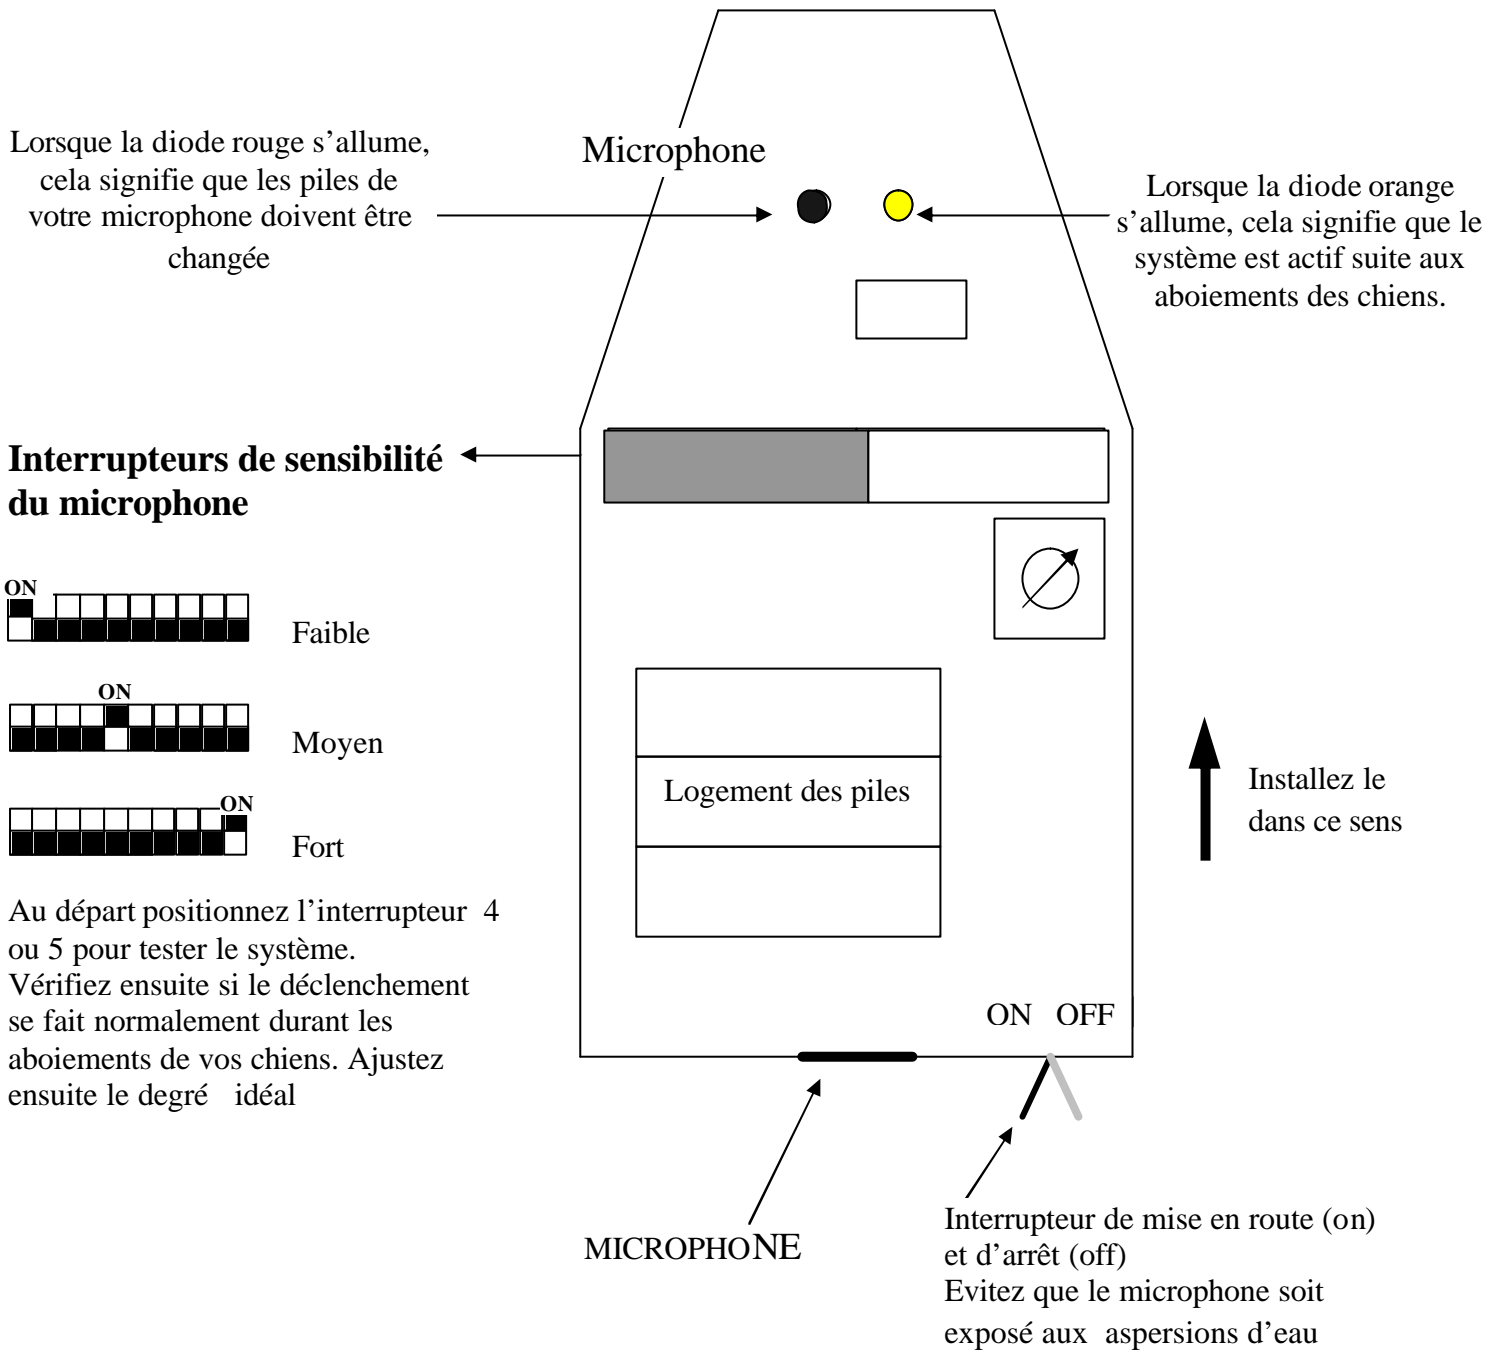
Microphone

Lorsque la diode rouge s'allume, cela signifie que les piles de votre microphone doivent être changée

Lorsque la diode orange s'allume, cela signifie que le système est actif suite aux aboiements des chiens.

**Interrupteurs de sensibilité du microphone**

ON
Faible

ON
Moyen

ON
Fort

Au départ positionnez l'interrupteur 4 ou 5 pour tester le système. Vérifiez ensuite si le déclenchement se fait normalement durant les aboiements de vos chiens. Ajustez ensuite le degré idéal

Logement des piles

Installez le dans ce sens

ON OFF

MICROPHONE

Interrupteur de mise en route (on) et d'arrêt (off)
Evitez que le microphone soit exposé aux aspersions d'eau